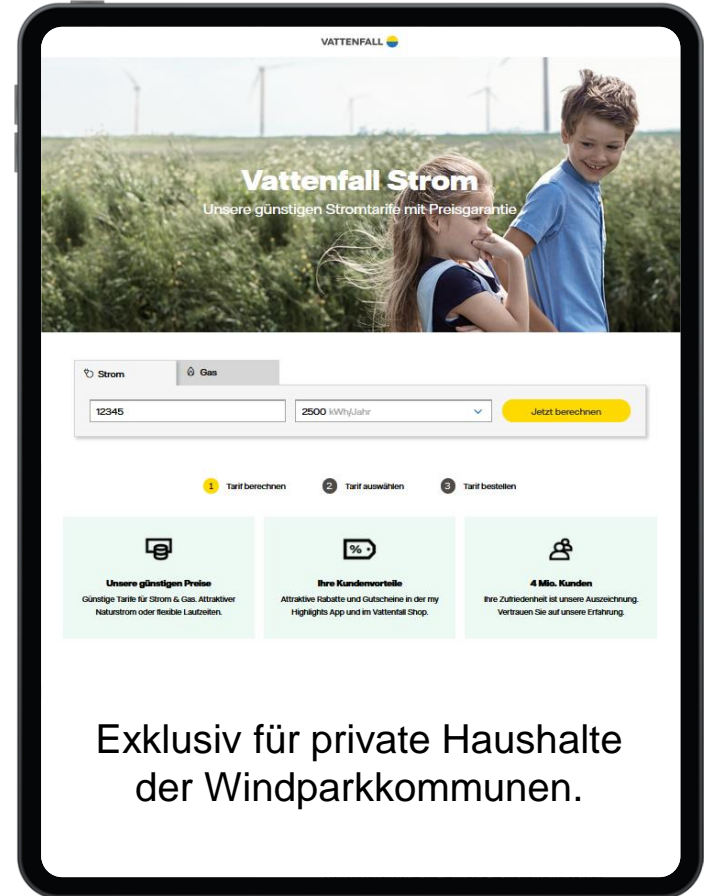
VATTENFALL

Vattenfall Strom

Unsere günstigen Stromtarife mit Preisgarantie

Strom

Gas

12345

2500 kWh/Jahr

Jetzt berechnen

1 Tarif berechnen

2 Tarif auswählen

3 Tarif bestellen

Unsere günstigen Preise

Günstige Tarife für Strom & Gas. Attraktiver Naturstrom oder flexible Laufzeiten.

%

Ihre Kundenvorteile

Attraktive Rabatte und Gutscheine in der my Highlights App und im Vattenfall Shop.

4 Mio. Kunden

Ihre Zufriedenheit ist unsere Auszeichnung. Vertrauen Sie auf unsere Erfahrung.

Exklusiv für private Haushalte der Windparkkommunen.